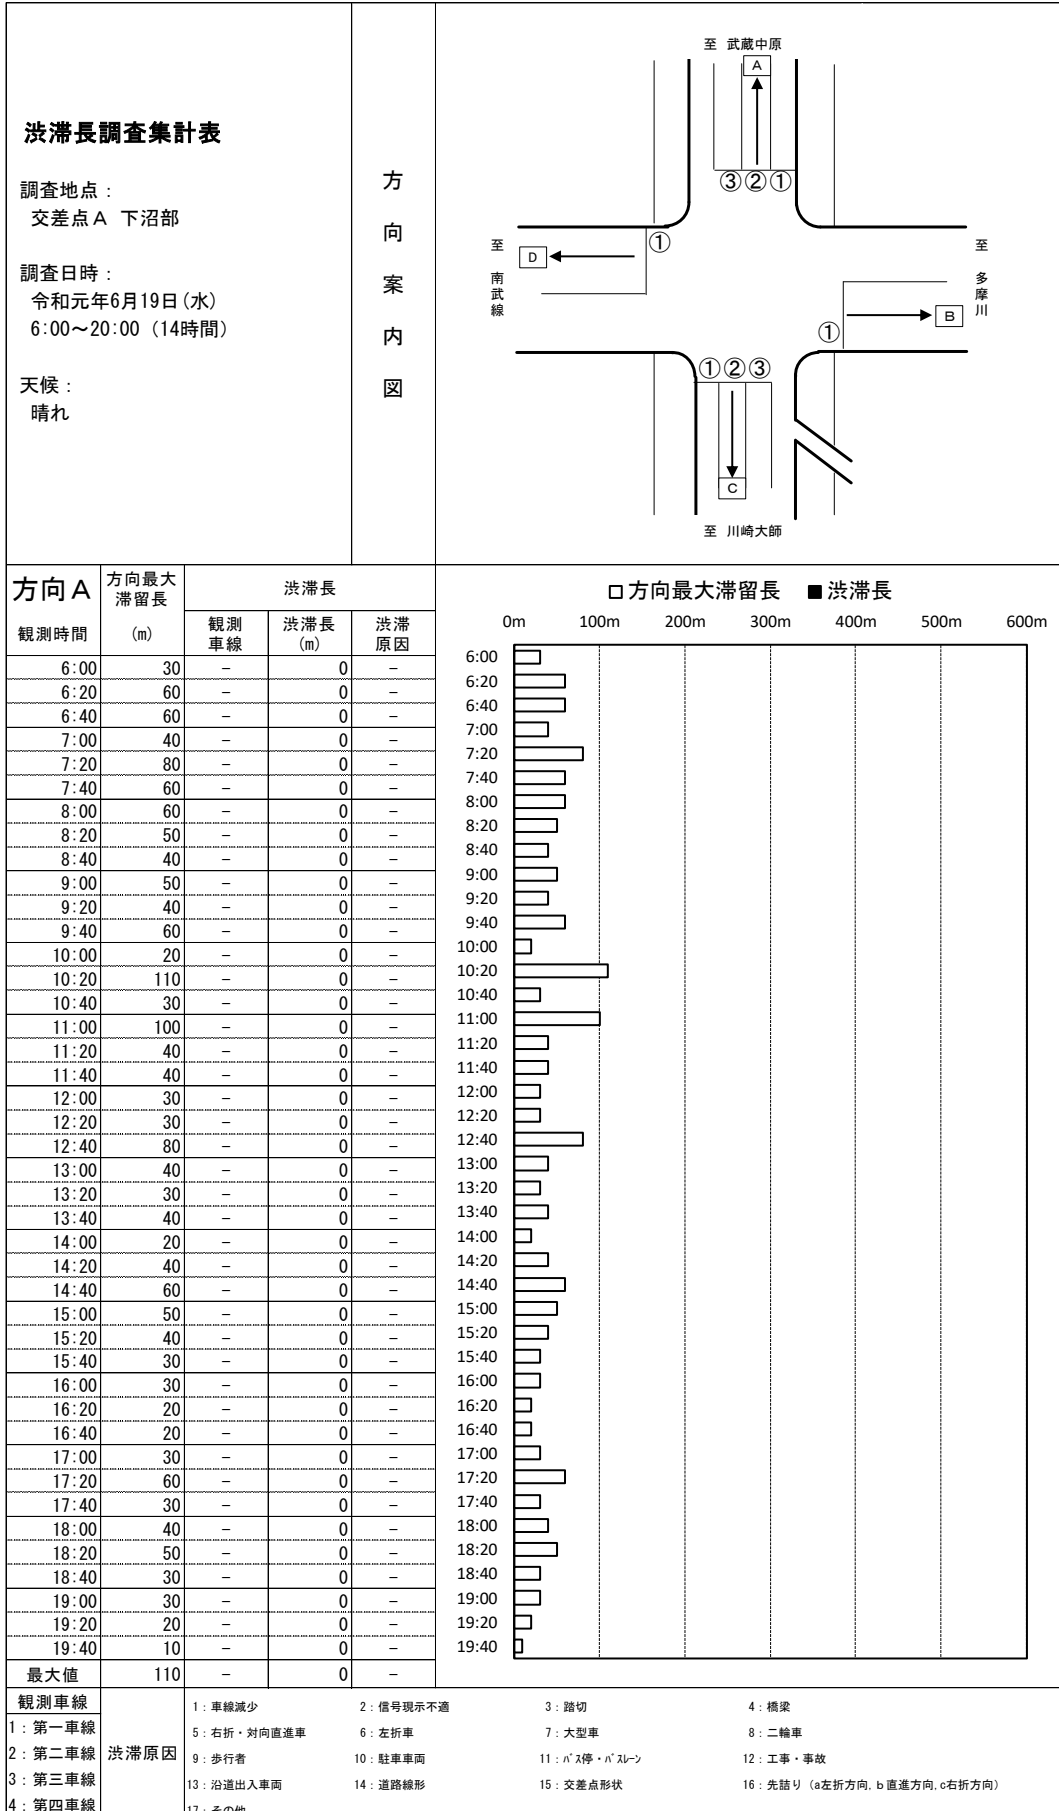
渋滞長調査集計表

調査地点：
交差点A 下沼部

調査日時：
令和元年6月19日(水)
6:00～20:00 (14時間)

天候：
晴れ

方向案内図

至 武蔵中原
A
③②①
至 南武線
D
①
至 多摩川
B
①
①②③
C
至 川崎大師

方向A

| 観測時間 | 方向最大滞留長 (m) | 観測車線 | 渋滞長 (m) | 渋滞原因 |
|---|---|---|---|---|
| 6:00 | 30 | – | 0 | – |
| 6:20 | 60 | – | 0 | – |
| 6:40 | 60 | – | 0 | – |
| 7:00 | 40 | – | 0 | – |
| 7:20 | 80 | – | 0 | – |
| 7:40 | 60 | – | 0 | – |
| 8:00 | 60 | – | 0 | – |
| 8:20 | 50 | – | 0 | – |
| 8:40 | 40 | – | 0 | – |
| 9:00 | 50 | – | 0 | – |
| 9:20 | 40 | – | 0 | – |
| 9:40 | 60 | – | 0 | – |
| 10:00 | 20 | – | 0 | – |
| 10:20 | 110 | – | 0 | – |
| 10:40 | 30 | – | 0 | – |
| 11:00 | 100 | – | 0 | – |
| 11:20 | 40 | – | 0 | – |
| 11:40 | 40 | – | 0 | – |
| 12:00 | 30 | – | 0 | – |
| 12:20 | 30 | – | 0 | – |
| 12:40 | 80 | – | 0 | – |
| 13:00 | 40 | – | 0 | – |
| 13:20 | 30 | – | 0 | – |
| 13:40 | 40 | – | 0 | – |
| 14:00 | 20 | – | 0 | – |
| 14:20 | 40 | – | 0 | – |
| 14:40 | 60 | – | 0 | – |
| 15:00 | 50 | – | 0 | – |
| 15:20 | 40 | – | 0 | – |
| 15:40 | 30 | – | 0 | – |
| 16:00 | 30 | – | 0 | – |
| 16:20 | 20 | – | 0 | – |
| 16:40 | 20 | – | 0 | – |
| 17:00 | 30 | – | 0 | – |
| 17:20 | 60 | – | 0 | – |
| 17:40 | 30 | – | 0 | – |
| 18:00 | 40 | – | 0 | – |
| 18:20 | 50 | – | 0 | – |
| 18:40 | 30 | – | 0 | – |
| 19:00 | 30 | – | 0 | – |
| 19:20 | 20 | – | 0 | – |
| 19:40 | 10 | – | 0 | – |
| 最大値 | 110 | – | 0 | – |

□方向最大滞留長 ■渋滞長
0m 100m 200m 300m 400m 500m 600m
6:00 6:20 6:40 7:00 7:20 7:40 8:00 8:20 8:40 9:00 9:20 9:40 10:00 10:20 10:40 11:00 11:20 11:40 12:00 12:20 12:40 13:00 13:20 13:40 14:00 14:20 14:40 15:00 15:20 15:40 16:00 16:20 16:40 17:00 17:20 17:40 18:00 18:20 18:40 19:00 19:20 19:40

観測車線
1：第一車線
2：第二車線
3：第三車線
4：第四車線

渋滞原因
1：車線減少 2：信号現示不適 3：踏切 4：橋梁
5：右折・対向直進車 6：左折車 7：大型車 8：二輪車
9：歩行者 10：駐車車両 11：バス停・バスレーン 12：工事・事故
13：沿道出入車両 14：道路線形 15：交差点形状 16：先詰り (a左折方向, b直進方向, c右折方向)
17：その他